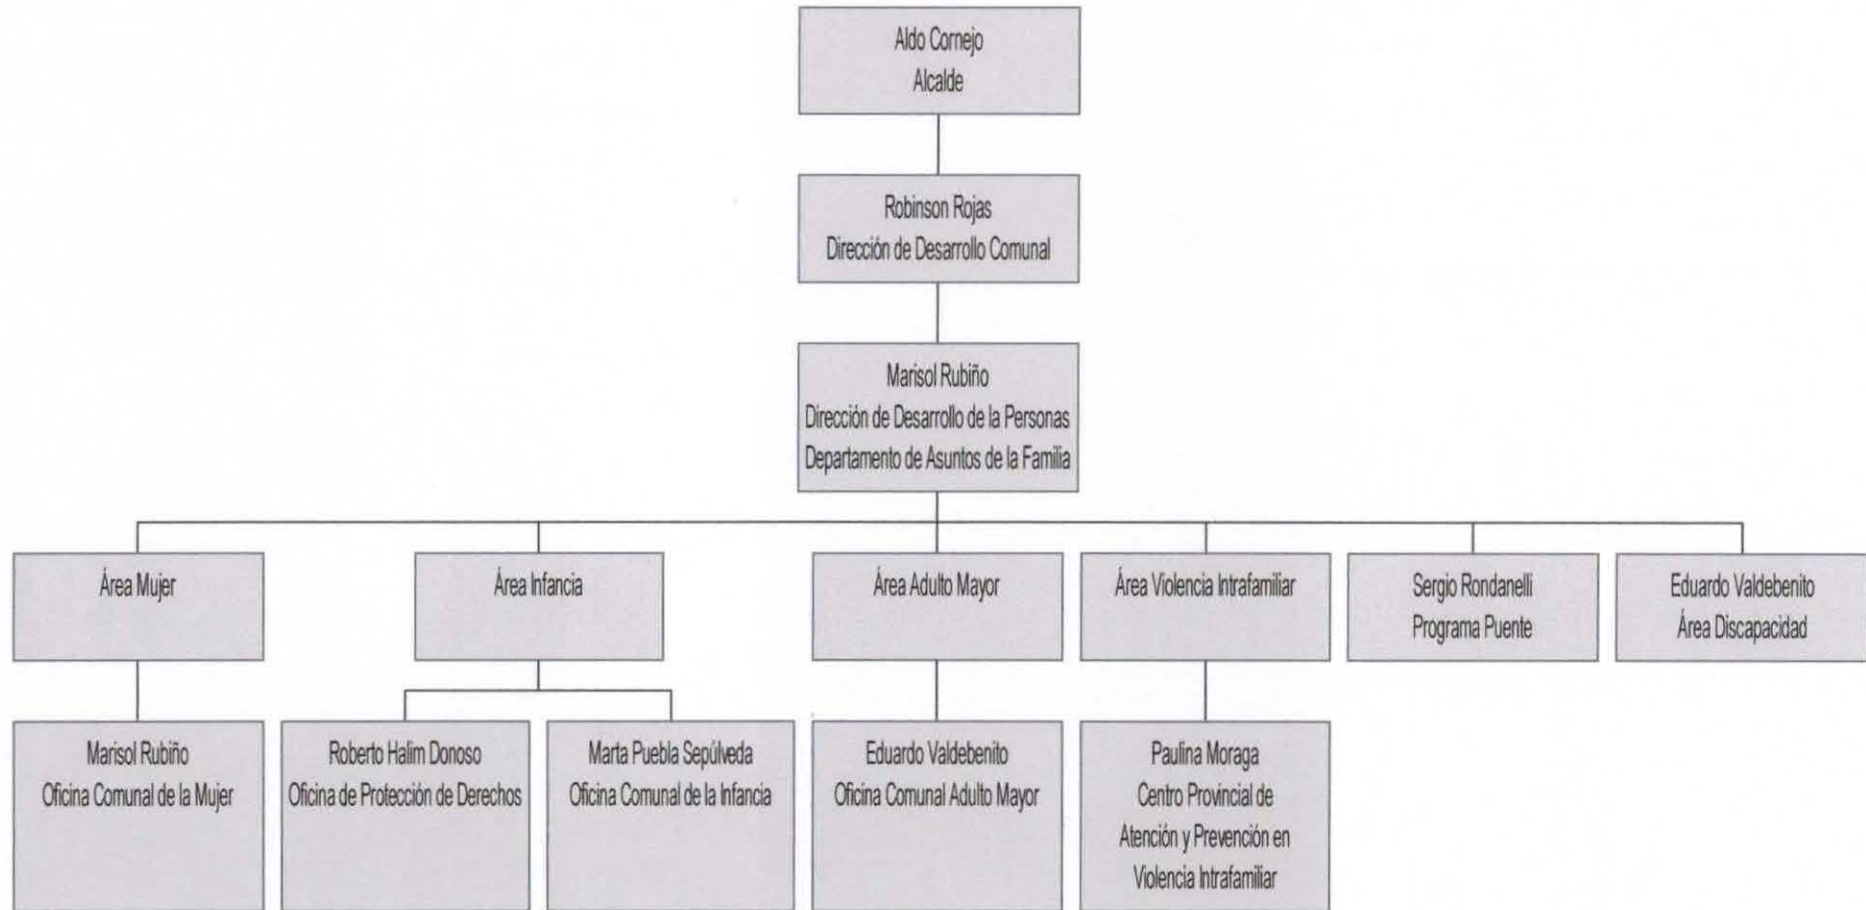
Aldo Cornejo
Alcalde

Robinson Rojas
Dirección de Desarrollo Comunal

Marisol Rubiño
Dirección de Desarrollo de la Personas
Departamento de Asuntos de la Familia

Área Mujer

Área Infancia

Área Adulto Mayor

Área Violencia Intrafamiliar

Sergio Rondanelli
Programa Puente

Eduardo Valdebenito
Área Discapacidad

Marisol Rubiño
Oficina Comunal de la Mujer

Roberto Halim Donoso
Oficina de Protección de Derechos

Marta Puebla Sepúlveda
Oficina Comunal de la Infancia

Eduardo Valdebenito
Oficina Comunal Adulto Mayor

Paulina Moraga
Centro Provincial de Atención y Prevención en Violencia Intrafamiliar